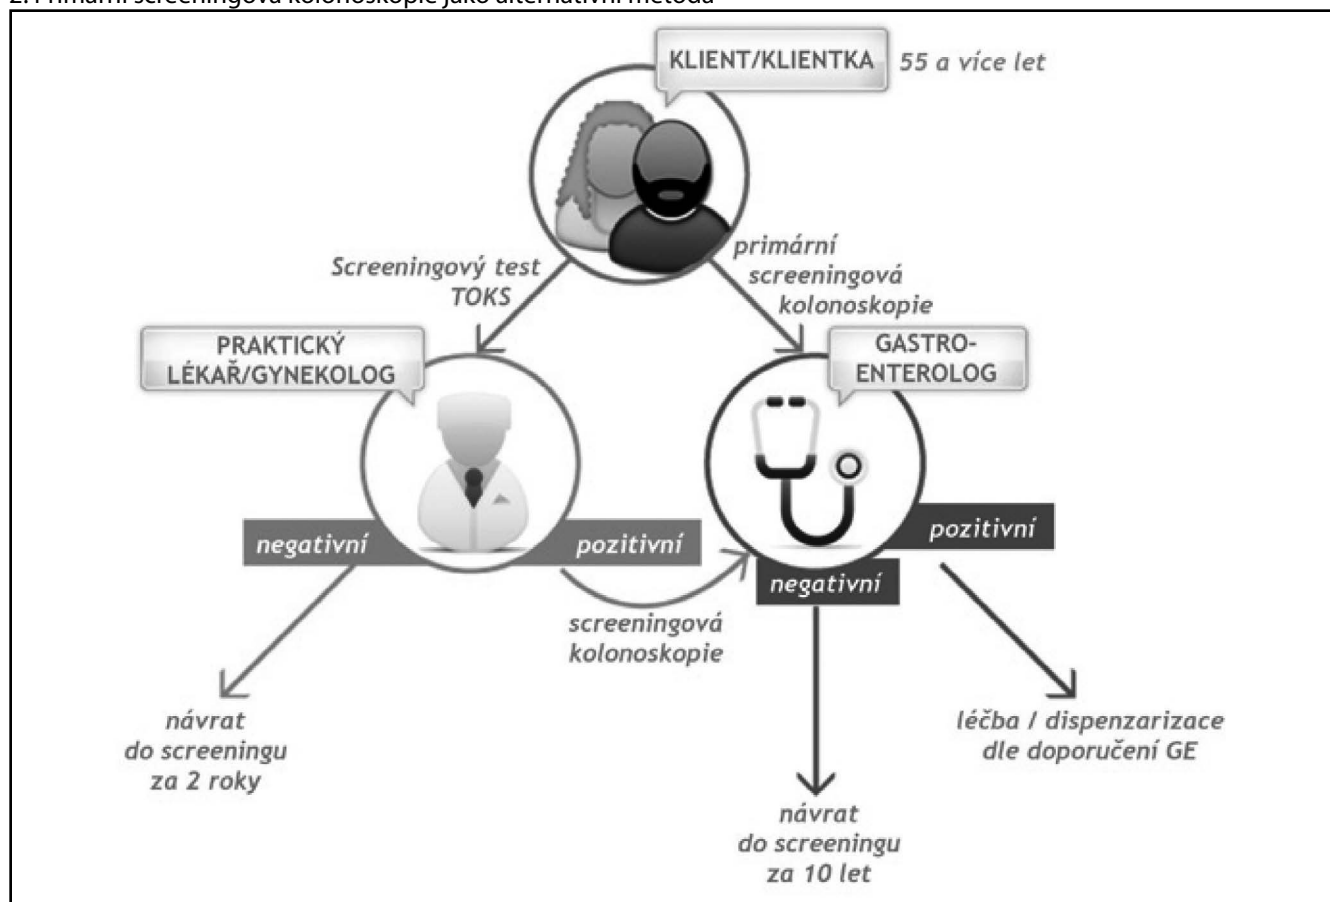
2. Primární screeningová kolonoskopie jako alternativní metoda

KLIENT/KLIENTKA 55 a více let

Screeningový test TOKS

primární screeningová kolonoskopie

PRAKTICKÝ LÉKAŘ/GYNEKOLOG

GASTRO-ENTEROLOG

negativní

pozitivní

pozitivní

negativní

screeningová kolonoskopie

návrat do screeningu za 2 roky

léčba / dispenzarizace dle doporučení GE

návrat do screeningu za 10 let